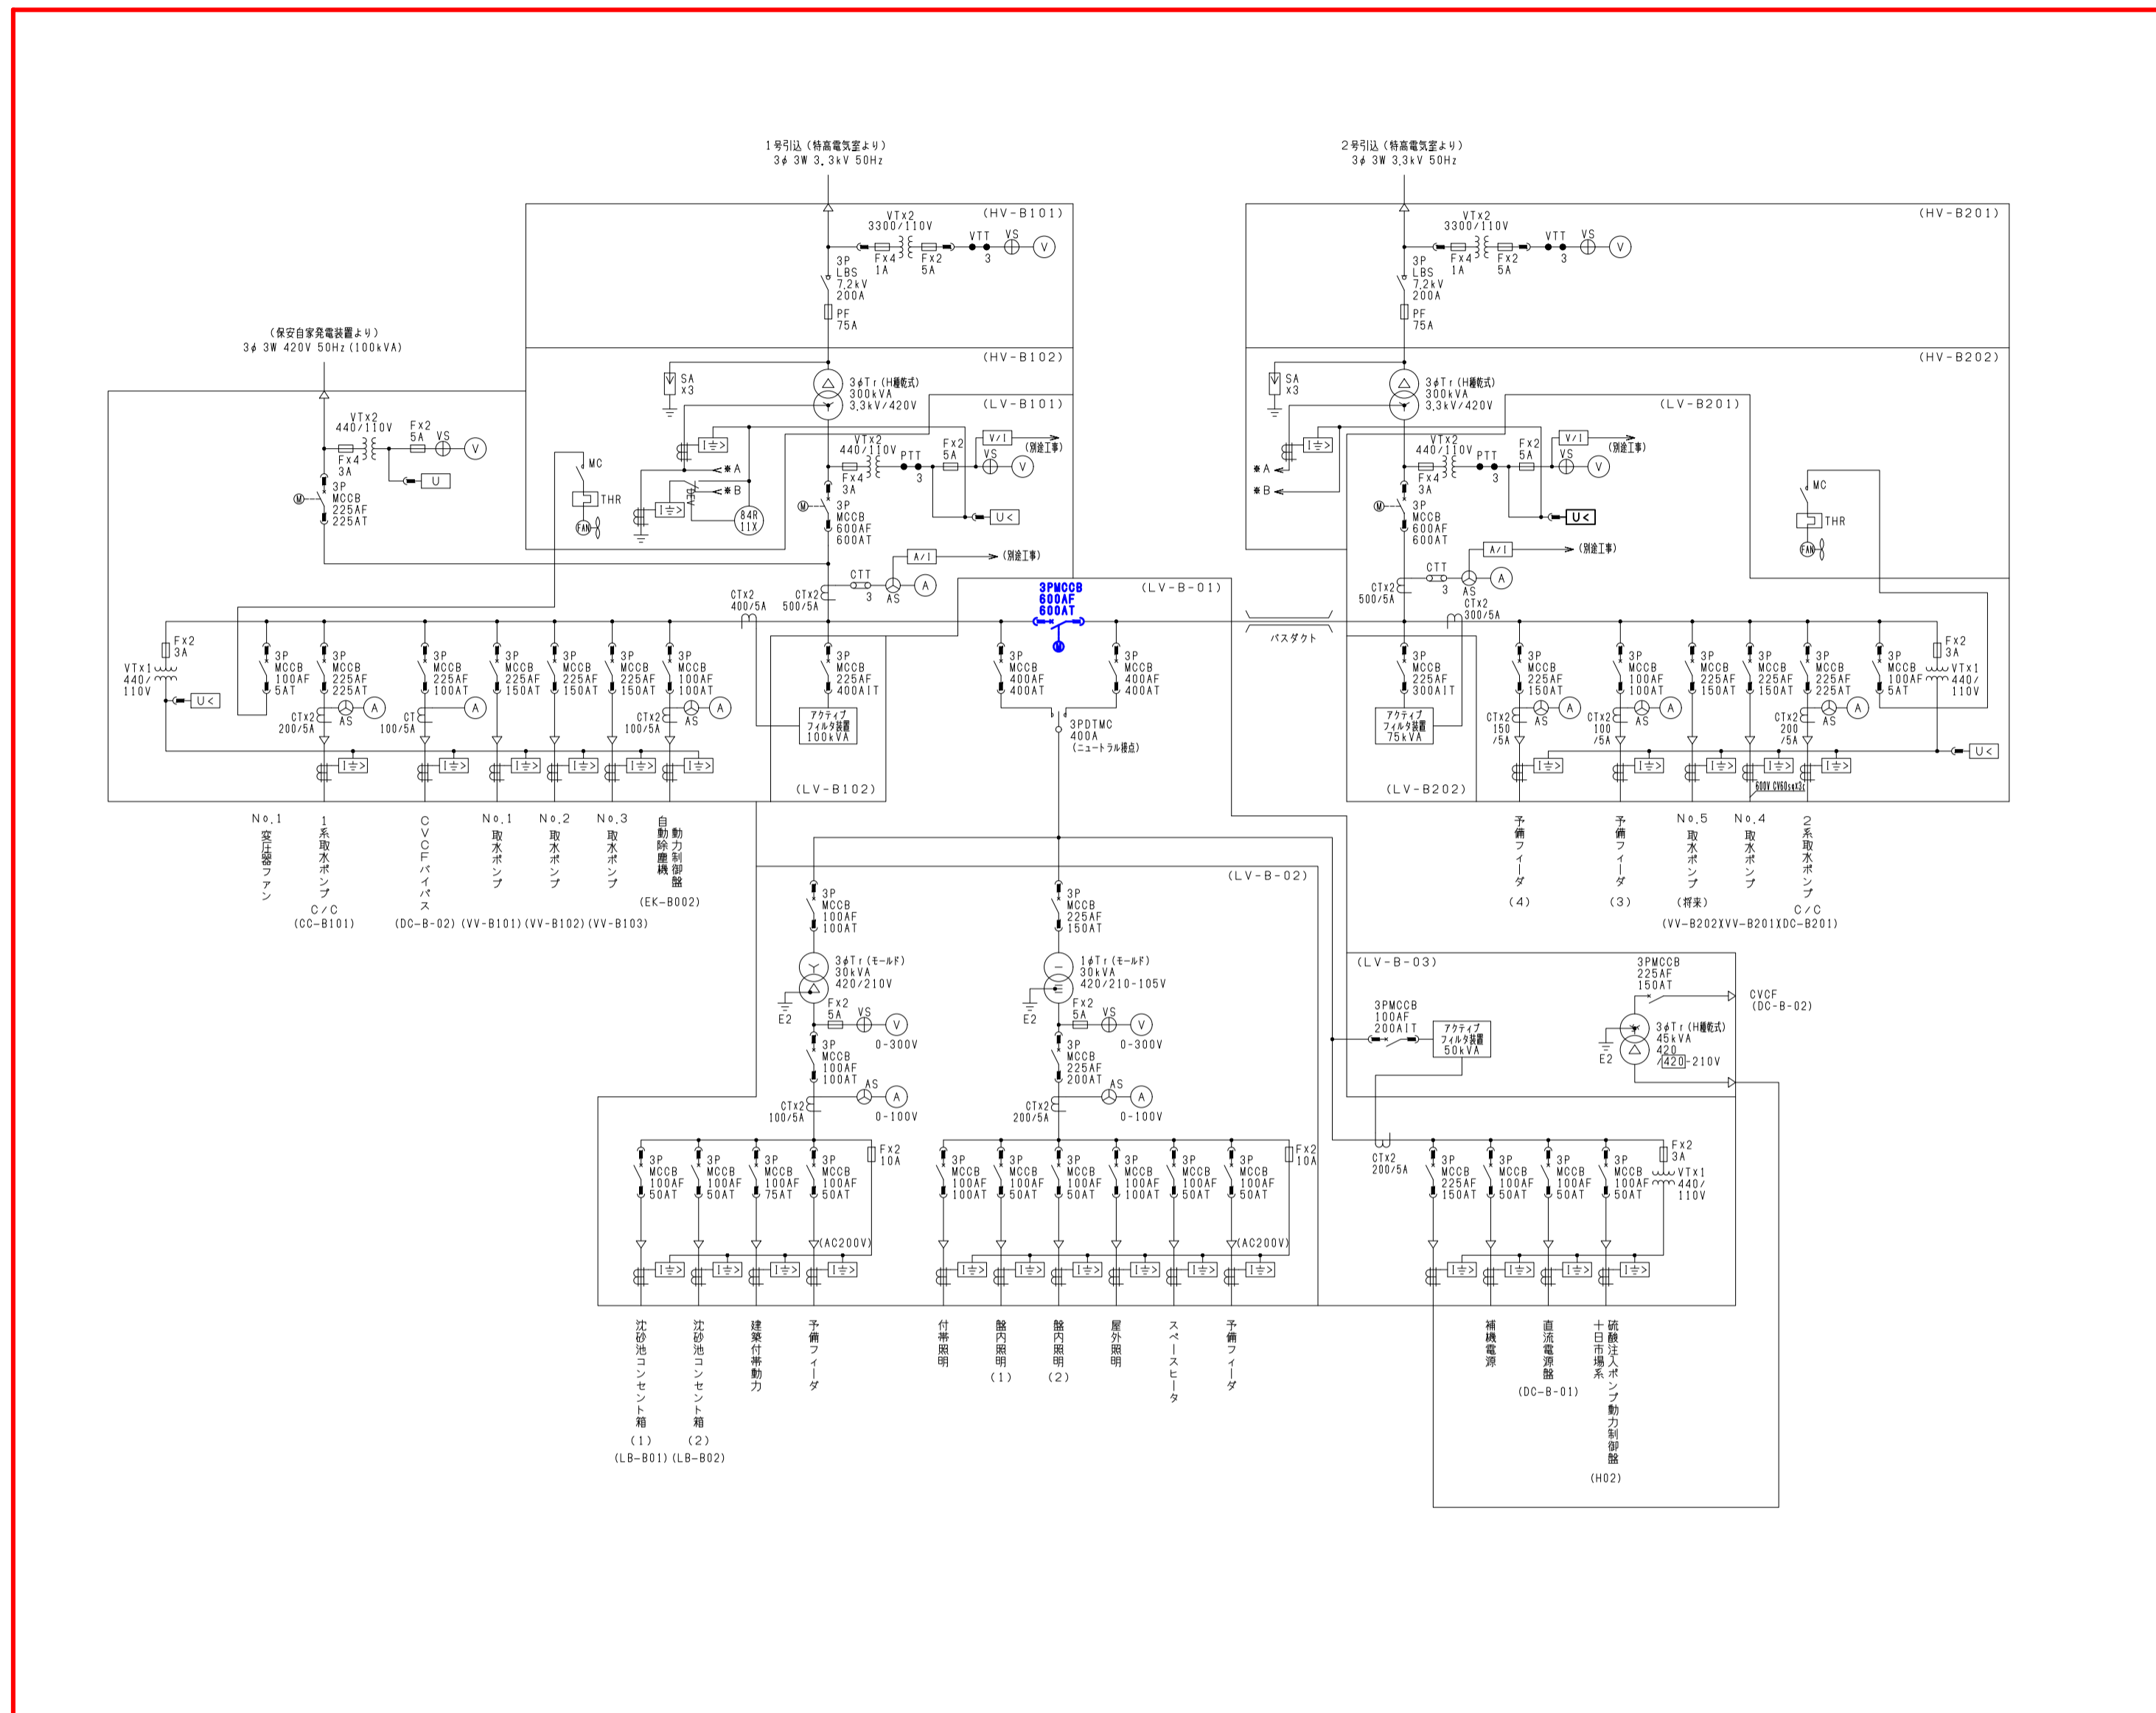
1号引込（特高電気室より）
3$\phi$ 3W 3.3kV 50Hz

2号引込（特高電気室より）
3$\phi$ 3W 3.3kV 50Hz

(HV-B101)
VTx2
3300/110V
VTT
VS
V
3
Fx4
1A
Fx2
5A
3P
LBS
7.2kV
200A
PF
75A

(HV-B201)
VTx2
3300/110V
VTT
VS
V
3
Fx4
1A
Fx2
5A
3P
LBS
7.2kV
200A
PF
75A

（保安自家発電装置より）
3$\phi$ 3W 420V 50Hz (100kVA)
VTx2
440/110V
Fx2
5A
VS
V
Fx4
3A
U
M
3P
MCCB
225AF
225AT

(HV-B102)
SA
x3
3$\phi$Tr (H種乾式)
300kVA
3.3kV/420V
(LV-B101)
I≑>
MC
THR
FAN
＊A
＊B
I≑>
84R
11X
VTx2
440/110V
PTT
3
Fx2
5A
Fx4
3A
V/I
(別途工事)
VS
V
U<
M
3P
MCCB
600AF
600AT
A/I
(別途工事)
CTT
3
AS
A
CTx2
400/5A
CTx2
500/5A

(HV-B202)
SA
x3
3$\phi$Tr (H種乾式)
300kVA
3.3kV/420V
(LV-B201)
I≑>
＊A
＊B
VTx2
440/110V
PTT
3
Fx2
5A
Fx4
3A
V/I
(別途工事)
VS
V
U<
M
3P
MCCB
600AF
600AT
A/I
(別途工事)
MC
THR
FAN
CTT
3
AS
A
CTx2
500/5A
CTx2
300/5A

3PMCCB
600AF
600AT
(LV-B-01)
バスダクト
3P
MCCB
400AF
400AT
3P
MCCB
400AF
400AT
3PDTMC
400A
(ニュートラル接点)

Fx2
3A
VTx1
440/
110V
U<
3P
MCCB
100AF
5AT
3P
MCCB
225AF
225AT
CTx2
200/5A
AS
A
3P
MCCB
225AF
100AT
CT
100/5A
A
3P
MCCB
225AF
150AT
3P
MCCB
225AF
150AT
3P
MCCB
225AF
150AT
3P
MCCB
100AF
100AT
CTx2
100/5A
AS
A
3P
MCCB
225AF
400AT
アクティブ
フィルタ装置
100kVA
(LV-B102)
I≑>
I≑>
I≑>
I≑>
I≑>
I≑>

No.1
変圧器ファン
1系取水ポンプ
C/C
(CC-B101)
CVCFバイパス
(DC-B-02)
No.1
取水ポンプ
(VV-B101)
No.2
取水ポンプ
(VV-B102)
No.3
取水ポンプ
(VV-B103)
自動除塵機
動力制御盤
(EK-B002)

3P
MCCB
225AF
300AIT
アクティブ
フィルタ装置
75kVA
(LV-B202)
3P
MCCB
225AF
150AT
CTx2
150
/5A
AS
A
3P
MCCB
100AF
100AT
CTx2
100
/5A
AS
A
3P
MCCB
225AF
150AT
3P
MCCB
225AF
150AT
3P
MCCB
225AF
225AT
CTx2
200
/5A
AS
A
3P
MCCB
100AF
5AT
Fx2
3A
VTx1
440/
110V
U<
600V CV60sqx3c
I≑>
I≑>
I≑>
I≑>
I≑>

予備フィーダ
(4)
予備フィーダ
(3)
No.5
取水ポンプ
(将来)
(VV-B202)
No.4
取水ポンプ
(VV-B201)
2系取水ポンプ
C/C
(DC-B201)

(LV-B-02)
3P
MCCB
100AF
100AT
3$\phi$Tr (モールド)
30kVA
420/210V
E2
Fx2
5A
VS
V
0-300V
3P
MCCB
100AF
100AT
AS
A
CTx2
100/5A
0-100V
3P
MCCB
225AF
150AT
1$\phi$Tr (モールド)
30kVA
420/210-105V
E2
Fx2
5A
VS
V
0-300V
3P
MCCB
225AF
200AT
AS
A
CTx2
200/5A
0-100V

3P
MCCB
100AF
50AT
3P
MCCB
100AF
50AT
3P
MCCB
100AF
75AT
3P
MCCB
100AF
50AT
Fx2
10A
(AC200V)
I≑>
I≑>
I≑>
I≑>
3P
MCCB
100AF
100AT
3P
MCCB
100AF
50AT
3P
MCCB
100AF
50AT
3P
MCCB
100AF
100AT
3P
MCCB
100AF
50AT
3P
MCCB
100AF
50AT
Fx2
10A
(AC200V)
I≑>
I≑>
I≑>
I≑>
I≑>
I≑>

沈砂池コンセント箱
(1)
(LB-B01)
沈砂池コンセント箱
(2)
(LB-B02)
建築付帯動力
予備フィーダ
付帯照明
盤内照明
(1)
盤内照明
(2)
屋外照明
スペースヒータ
予備フィーダ

(LV-B-03)
3PMCCB
225AF
150AT
CVCF
(DC-B-02)
3PMCCB
100AF
200AIT
アクティブ
フィルタ装置
50kVA
3$\phi$Tr (H種乾式)
45kVA
420
/420-210V
E2
CTx2
200/5A
3P
MCCB
225AF
150AT
3P
MCCB
100AF
50AT
3P
MCCB
100AF
50AT
3P
MCCB
100AF
50AT
Fx2
3A
VTx1
440/
110V
I≑>
I≑>
I≑>
I≑>

補機電源
直流電源盤
(DC-B-01)
十日市場系
硫酸注入ポンプ動力制御盤
(H02)